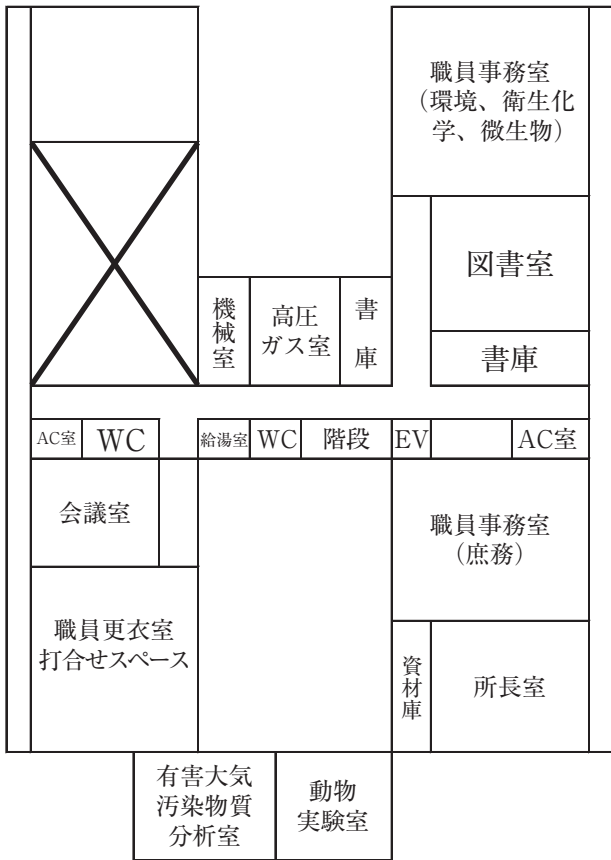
職員事務室
（環境、衛生化学、微生物）

図書室

機械室

高圧ガス室

書庫

書庫

AC室 WC

給湯室 WC

階段

EV

AC室

会議室

職員事務室
（庶務）

職員更衣室
打合せスペース

資材庫

所長室

有害大気汚染物質分析室

動物実験室